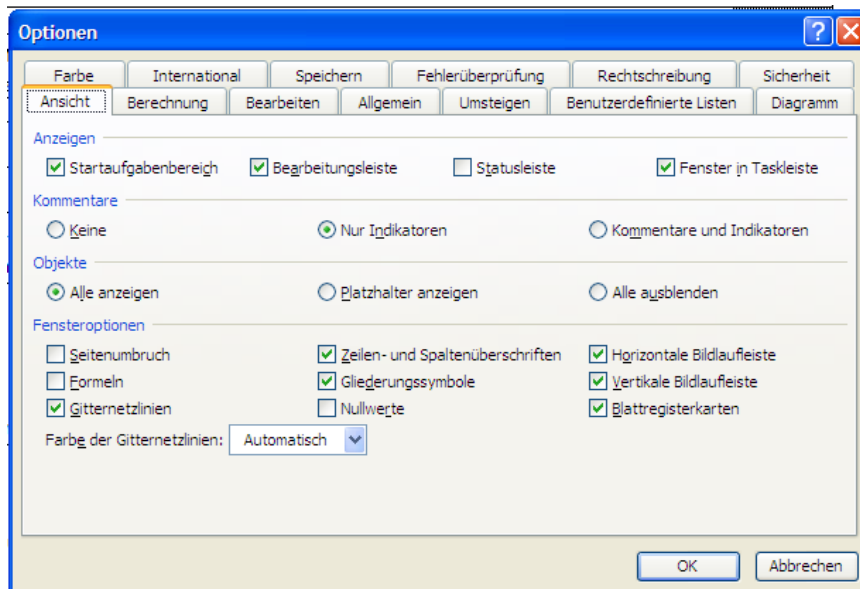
Optionen

?

Farbe | International | Speichern | Fehlerüberprüfung | Rechtschreibung | Sicherheit

Ansicht | Berechnung | Bearbeiten | Allgemein | Umsteigen | Benutzerdefinierte Listen | Diagramm

Anzeigen

Startaufgabenbereich
Bearbeitungsleiste
Statusleiste
Fenster in Taskleiste

Kommentare

Keine
Nur Indikatoren
Kommentare und Indikatoren

Objekte

Alle anzeigen
Platzhalter anzeigen
Alle ausblenden

Fensteroptionen

Seitenumbruch
Zeilen- und Spaltenüberschriften
Horizontale Bildlaufleiste
Formeln
Gliederungssymbole
Vertikale Bildlaufleiste
Gitternetzlinien
Nullwerte
Blattregisterkarten

Farbe der Gitternetzlinien: Automatisch

OK
Abbrechen